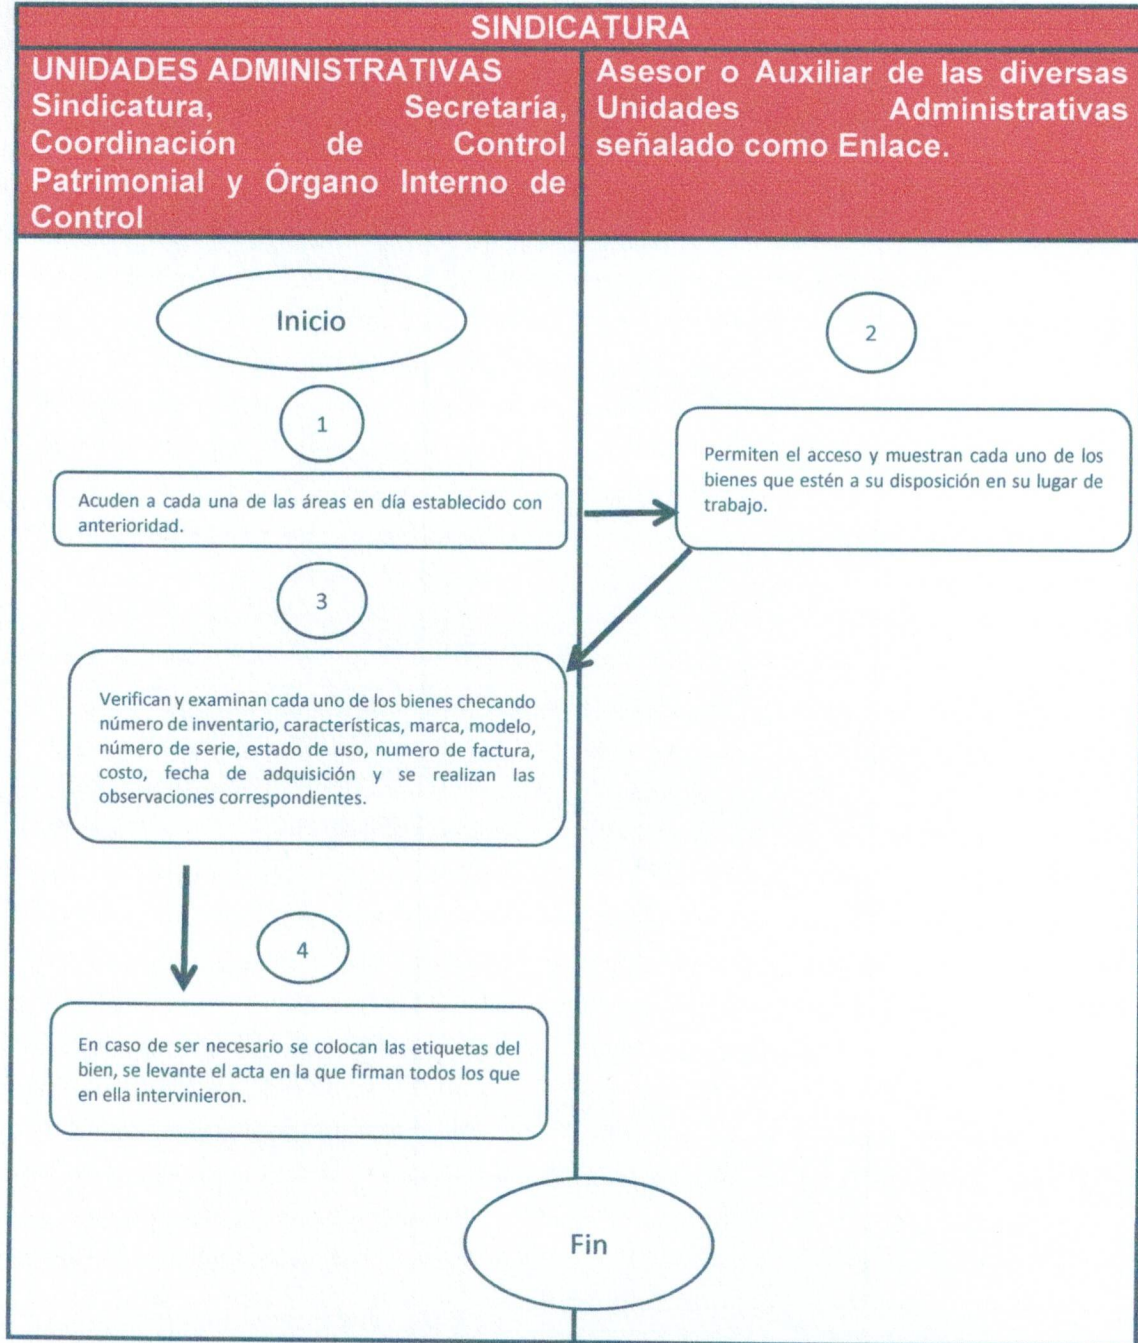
SINDICATURA

UNIDADES ADMINISTRATIVAS Sindicatura, Secretaría, Coordinación de Control Patrimonial y Órgano Interno de Control

Asesor o Auxiliar de las diversas Unidades Administrativas señalado como Enlace.

Inicio

1

Acuden a cada una de las áreas en día establecido con anterioridad.

2

Permiten el acceso y muestran cada uno de los bienes que estén a su disposición en su lugar de trabajo.

3

Verifican y examinan cada uno de los bienes checando número de inventario, características, marca, modelo, número de serie, estado de uso, numero de factura, costo, fecha de adquisición y se realizan las observaciones correspondientes.

4

En caso de ser necesario se colocan las etiquetas del bien, se levante el acta en la que firman todos los que en ella intervinieron.

Fin